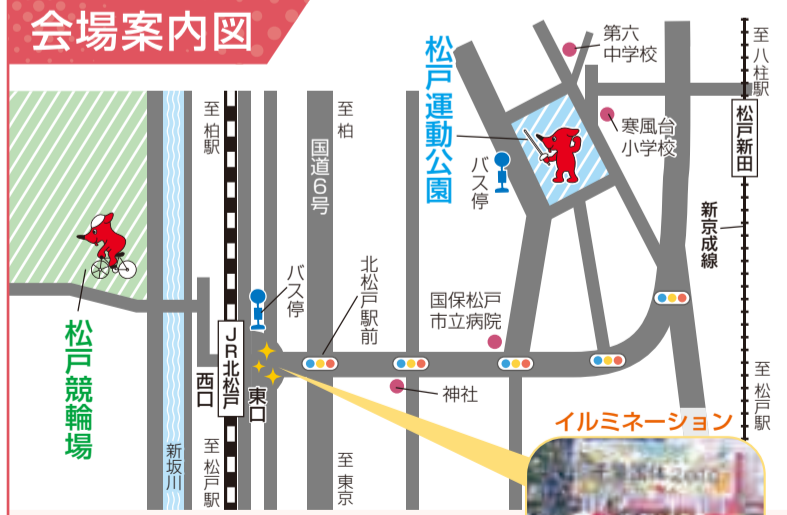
会場案内図

第六中学校

至八柱駅

松戸運動公園

寒風台小学校

松戸新田

至柏駅

至柏

国道6号

バス停

新京成線

松戸競輪場

バス停

北松戸駅前

国保松戸市立病院

JR北松戸

西口

東口

神社

至松戸駅

イルミネーション

新坂川

至松戸駅

至東京